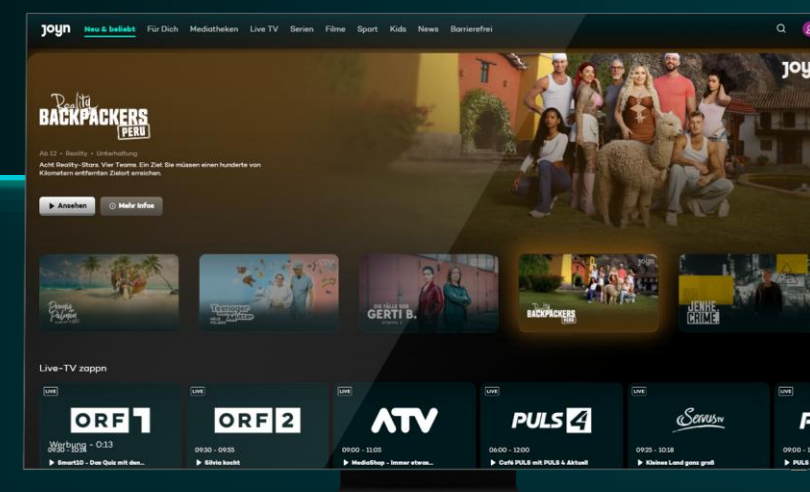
joyn Neu & beliebt Für Dich Mediatheken Live TV Serien Filme Sport Kids News Barrierefrei

joyn

Reality BACKPACKERS PERU

Ab 12 • Reality • Unterhaltung

Acht Reality-Stars. Vier Teams. Ein Ziel: Sie müssen einen hunderte von Kilometern entfernten Zielort erreichen.

Ansehen Mehr Infos

Promis unter Palmen

Teenager Auftritt

DIE FÄLLE DER GERTI B.

joyn BACKPACKERS PERU

JENKE CRIME

Live-TV zappn

| LIVE | LIVE | LIVE | LIVE | LIVE | LIVE |
|---|---|---|---|---|---|
| ORF 1 | ORF 2 | ATV | PULS 4 | ServusTV | P |
| Werbung - 0:13 09:30 - 10:18 | 09:30 - 09:55 | 09:00 - 11:05 | 06:00 - 12:00 | 09:25 - 10:18 | 09:00 |
| Smart10 - Das Quiz mit den... | Silvia kocht | MediaShop - Immer etwas... | Café PULS mit PULS 4 Aktuell | Kleines Land ganz groß | PULS |